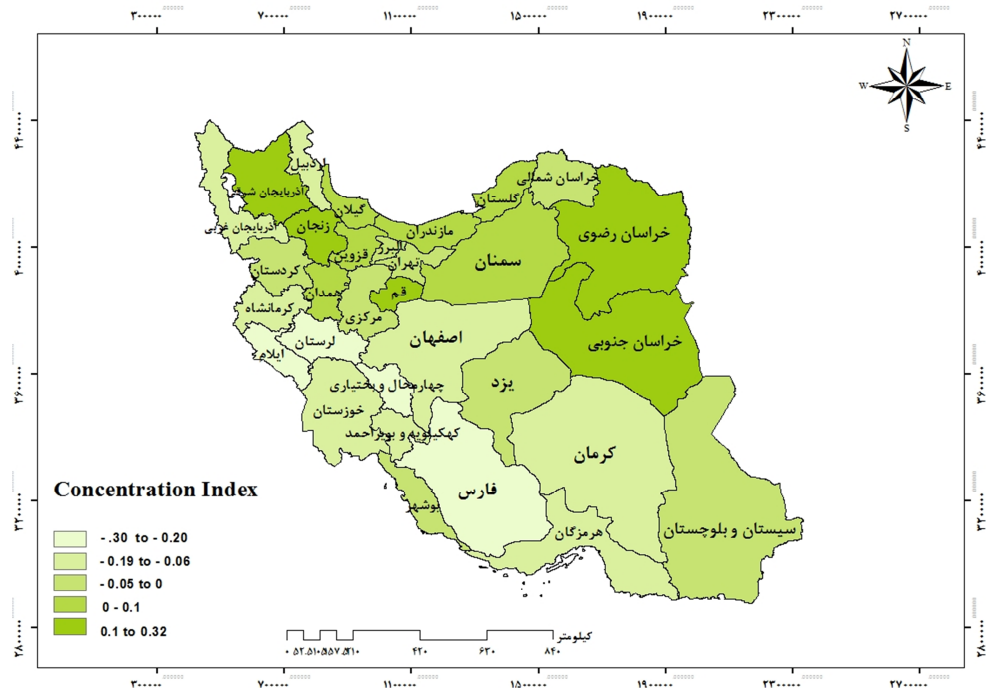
۳۰۰۰۰۰ ۷۰۰۰۰۰ ۱۱۰۰۰۰۰ ۱۵۰۰۰۰۰ ۱۹۰۰۰۰۰ ۲۳۰۰۰۰۰ ۲۷۰۰۰۰۰

N
W E
S

اردبیل
آذربایجان شرقی
آذربایجان غربی
زنجان
گیلان
مازندران
گلستان
خراسان شمالی
خراسان رضوی
سمنان
البرز
قزوین
تهران
کردستان
همدان
قم
کرمانشاه
مرکزی
اصفهان
خراسان جنوبی
لرستان
ایلام
چهارمحال و بختیاری
یزد
خوزستان
کهکیلویه و بویراحمد
کرمان
فارس
بوشهر
هرمزگان
سیستان و بلوچستان

Concentration Index
- .30 to - 0.20
- 0.19 to - 0.06
- 0.05 to 0
0 - 0.1
0.1 to 0.32

کیلومتر
۰ ۵۲.۵ ۱۰۵ ۱۵۷.۵ ۲۱۰ ۴۲۰ ۶۳۰ ۸۴۰

۴۴۰۰۰۰۰
۴۰۰۰۰۰۰
۳۶۰۰۰۰۰
۳۲۰۰۰۰۰
۲۸۰۰۰۰۰

۳۰۰۰۰۰ ۷۰۰۰۰۰ ۱۱۰۰۰۰۰ ۱۵۰۰۰۰۰ ۱۹۰۰۰۰۰ ۲۳۰۰۰۰۰ ۲۷۰۰۰۰۰